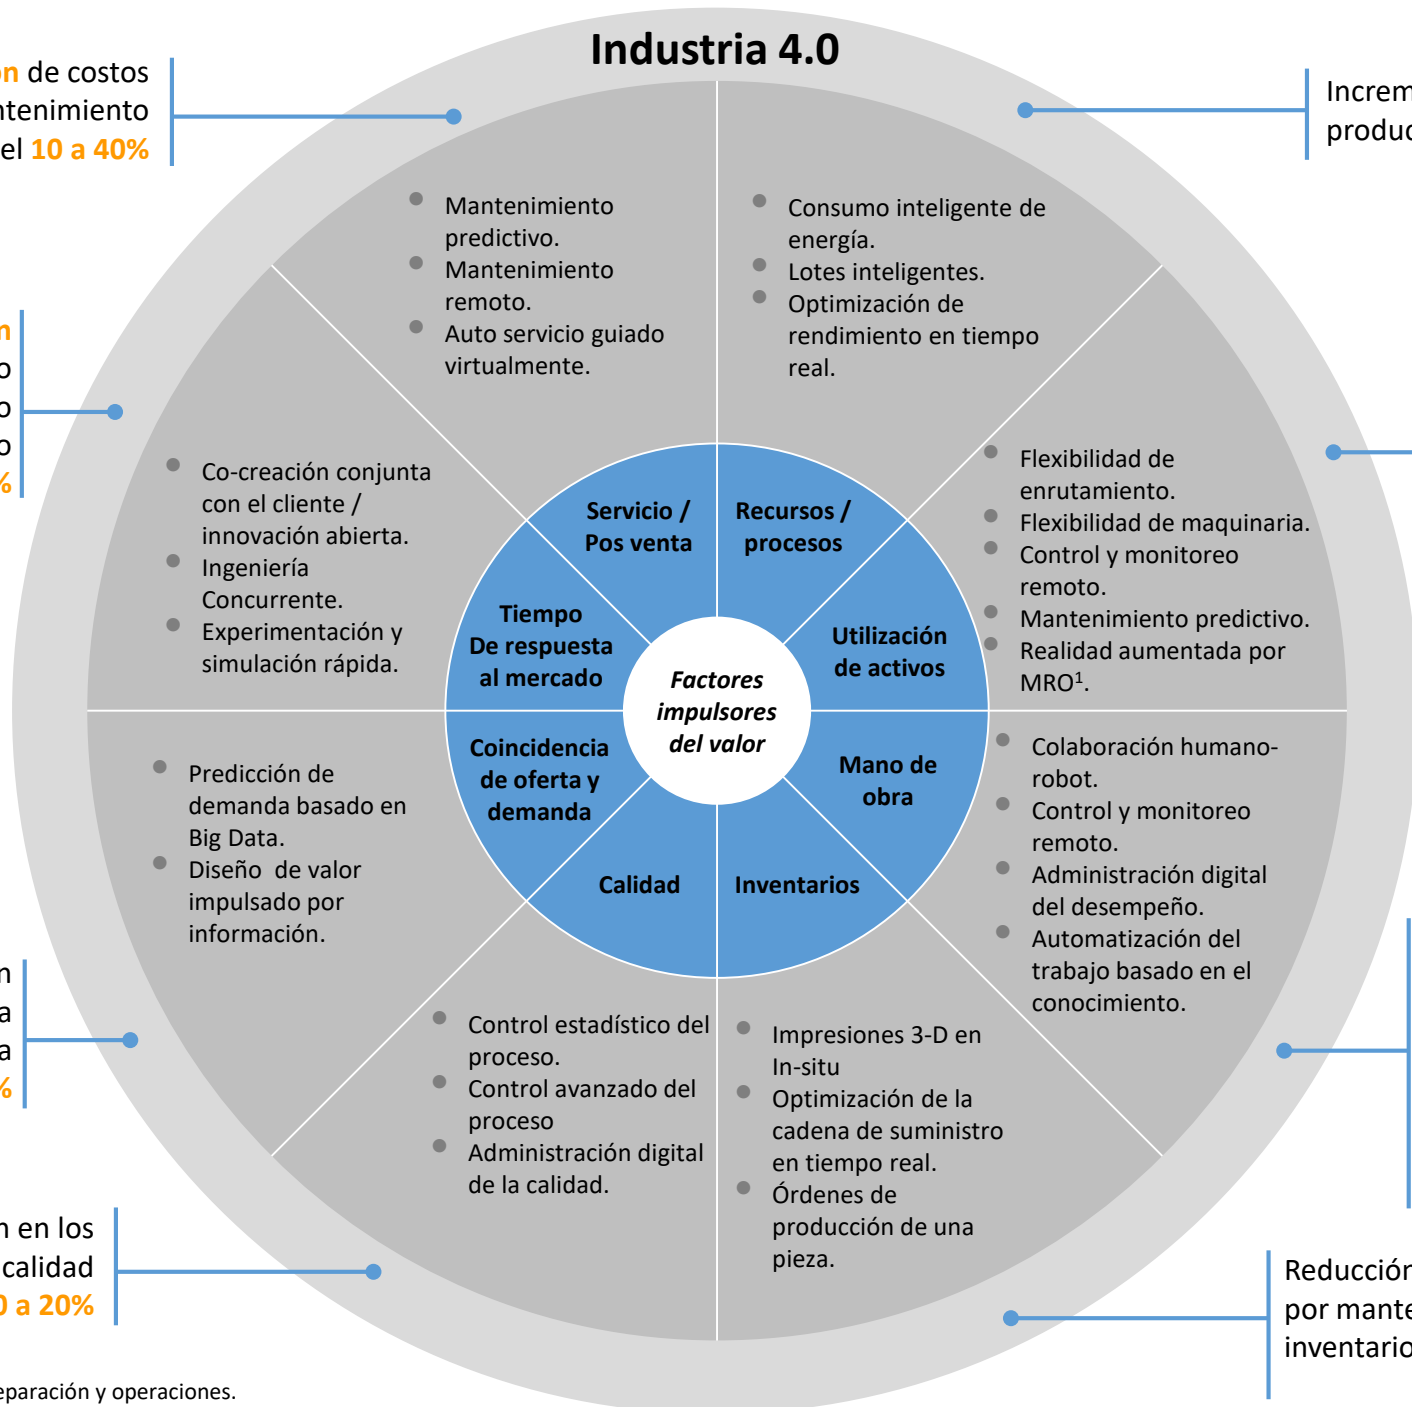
Industria 4.0

on de costos
ntenimiento
el 10 a 40%

Increm
produc

n
o
o
o
%

n
a
a
%

n en los
calidad
0 a 20%

Reducción
por mante
inventario

Mantenimiento predictivo.
Mantenimiento remoto.
Auto servicio guiado virtualmente.

Consumo inteligente de energía.
Lotes inteligentes.
Optimización de rendimiento en tiempo real.

Co-creación conjunta con el cliente / innovación abierta.
Ingeniería Concurrente.
Experimentación y simulación rápida.

Flexibilidad de enrutamiento.
Flexibilidad de maquinaria.
Control y monitoreo remoto.
Mantenimiento predictivo.
Realidad aumentada por MRO$^1$.

Servicio / Pos venta

Recursos / procesos

Tiempo De respuesta al mercado

Utilización de activos

Factores impulsores del valor

Coincidencia de oferta y demanda

Mano de obra

Calidad

Inventarios

Predicción de demanda basado en Big Data.
Diseño de valor impulsado por información.

Colaboración humano-robot.
Control y monitoreo remoto.
Administración digital del desempeño.
Automatización del trabajo basado en el conocimiento.

Control estadístico del proceso.
Control avanzado del proceso
Administración digital de la calidad.

Impresiones 3-D en In-situ
Optimización de la cadena de suministro en tiempo real.
Órdenes de producción de una pieza.

eparación y operaciones.